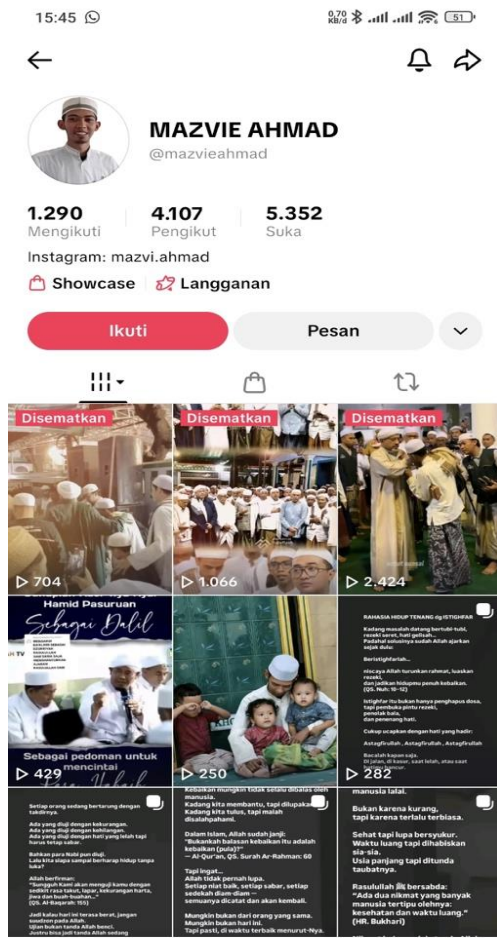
15:45

0,70 KB/d 51

MAZVIE AHMAD
@mazvieahmad

1.290 Mengikuti
4.107 Pengikut
5.352 Suka

Instagram: mazvi.ahmad

Showcase
Langganan

Ikuti
Pesan

Disematkan
▷ 704

Disematkan
▷ 1.066

Disematkan
▷ 2.424

Hamid Pasuruan
Sebagai Dalil
Sebagai pedoman untuk mencintai
▷ 429

▷ 250

RAHASIA HIDUP TENANG dg ISTIGHFAR
Kadang masalah datang bertubi-tubi, rezeki seret, hati gelisah... Padahal solusinya sudah Allah ajarkan sejak dulu:
Beristighfarlah...
niscaya Allah turunkan rahmat, luaskan rezeki, dan jadikan hidupmu penuh kebaikan. (QS. Nuh: 10–12)
Istighfar itu bukan hanya penghapus dosa, tapi pembuka pintu rezeki, penolak bala, dan penenang hati.
Cukup ucapkan dengan hati yang hadir:
Astaghfirullah , Astaghfirullah , Astaghfirullah
Bacalah kapan saja. Di jalan, di kasur, saat lelah, atau saat
▷ 282

Setiap orang sedang bertarung dengan takdirnya.
Ada yang diuji dengan kekurangan. Ada yang diuji dengan kehilangan. Ada yang diuji dengan hati yang lelah tapi harus tetap sabar.
Bahkan para Nabi pun diuji. Lalu kita siapa sampai berharap hidup tanpa luka?
Allah berfirman: "Sungguh Kami akan menguji kamu dengan sedikit rasa takut, lapar, kekurangan harta, jiwa dan buah-buahan..." (QS. Al-Baqarah: 155)
Jadi kalau hari ini terasa berat, jangan buruk sangka pada Allah. Ujian bukan tanda Allah benci. Justru bisa jadi tanda Allah sedang

kebaikan mungkin tidak selalu dibalas oleh manusia.
Kadang kita membantu, tapi dilupakan. Kadang kita tulus, tapi malah disalahpahami.
Dalam Islam, Allah sudah janji: "Bukankah balasan kebaikan itu adalah kebaikan (pula)?" — Al-Qur'an, QS. Surah Ar-Rahman: 60
Tapi ingat... Allah tidak pernah lupa. Setiap niat baik, setiap sabar, setiap sedekah diam-diam — semuanya dicatat dan akan kembali.
Mungkin bukan dari orang yang sama. Mungkin bukan hari ini. Tapi pasti, di waktu terbaik menurut-Nya.

manusia lalai.
Bukan karena kurang, tapi karena terlalu terbiasa.
Sehat tapi lupa bersyukur. Waktu luang tapi dihabiskan sia-sia. Usia panjang tapi ditunda taubatnya.
Rasulullah ﷺ bersabda: "Ada dua nikmat yang banyak manusia tertipu olehnya: kesehatan dan waktu luang." (HR. Bukhari)